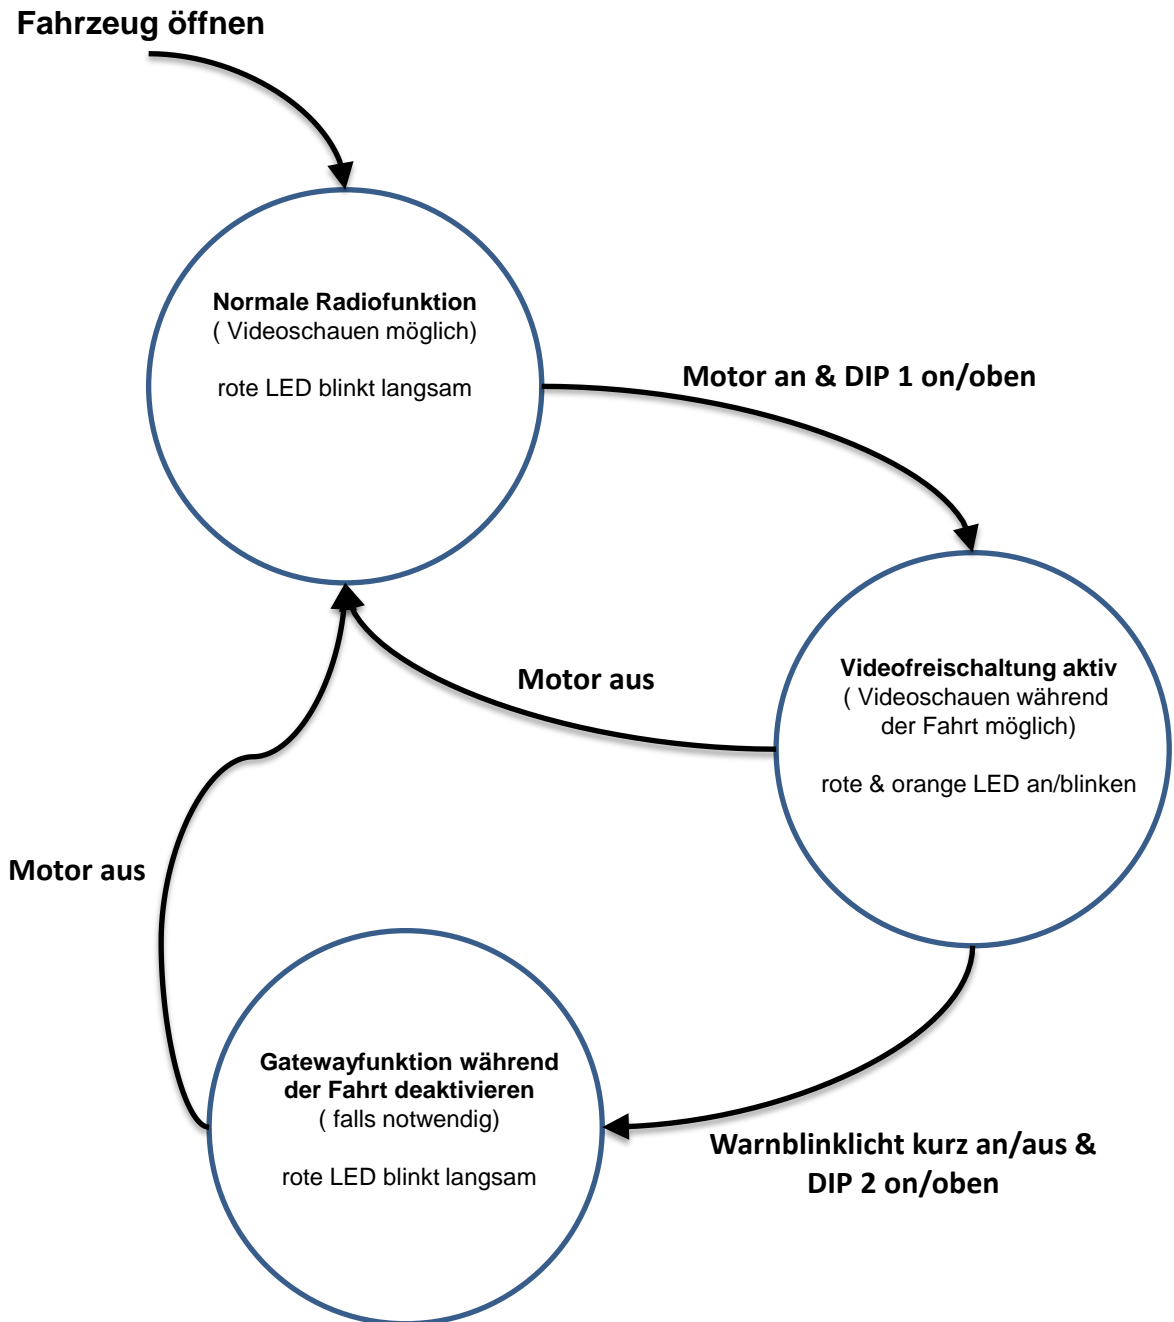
Fahrzeug öffnen

Normale Radiofunktion
( Videoschauen möglich)

rote LED blinkt langsam

Motor an & DIP 1 on/oben

Motor aus

Videofreischaltung aktiv
( Videoschauen während der Fahrt möglich)

rote & orange LED an/blinken

Motor aus

Gatewayfunktion während der Fahrt deaktivieren
( falls notwendig)

rote LED blinkt langsam

Warnblinklicht kurz an/aus & DIP 2 on/oben